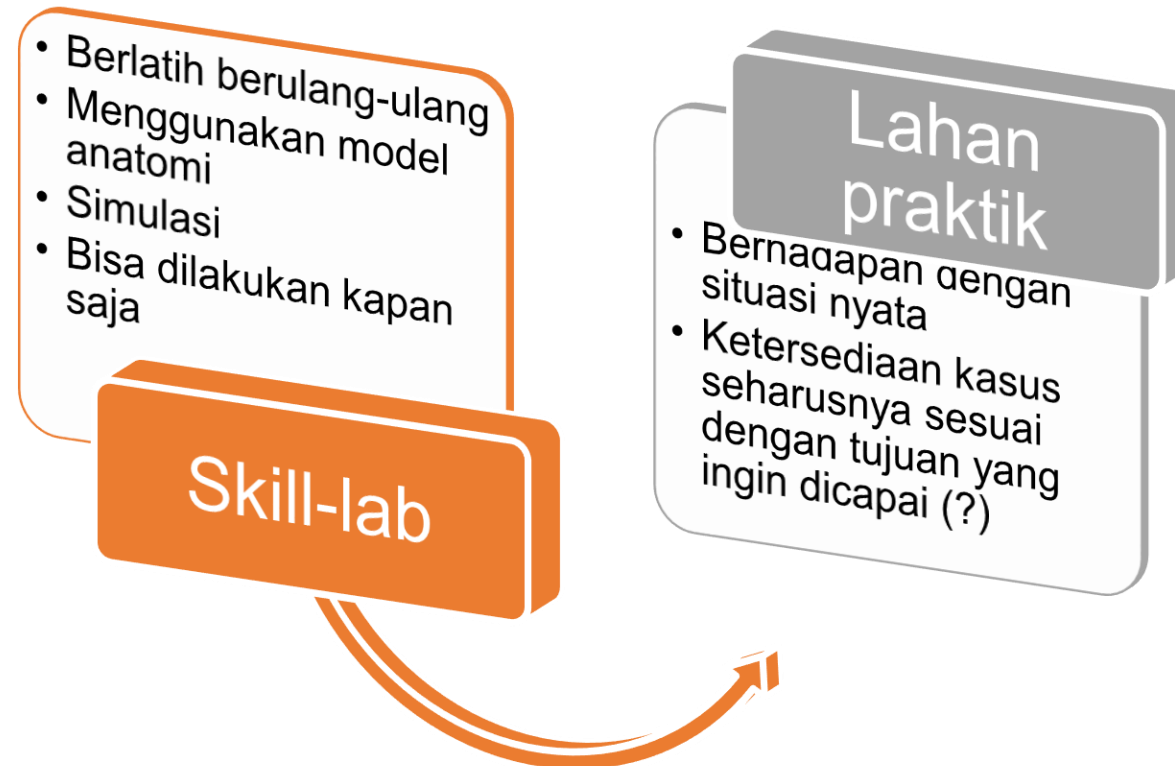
- Berlatih berulang-ulang
- Menggunakan model anatomi
- Simulasi
- Bisa dilakukan kapan saja

Skill-lab

Lahan praktik

- Berhadapan dengan situasi nyata
- Ketersediaan kasus seharusnya sesuai dengan tujuan yang ingin dicapai (?)